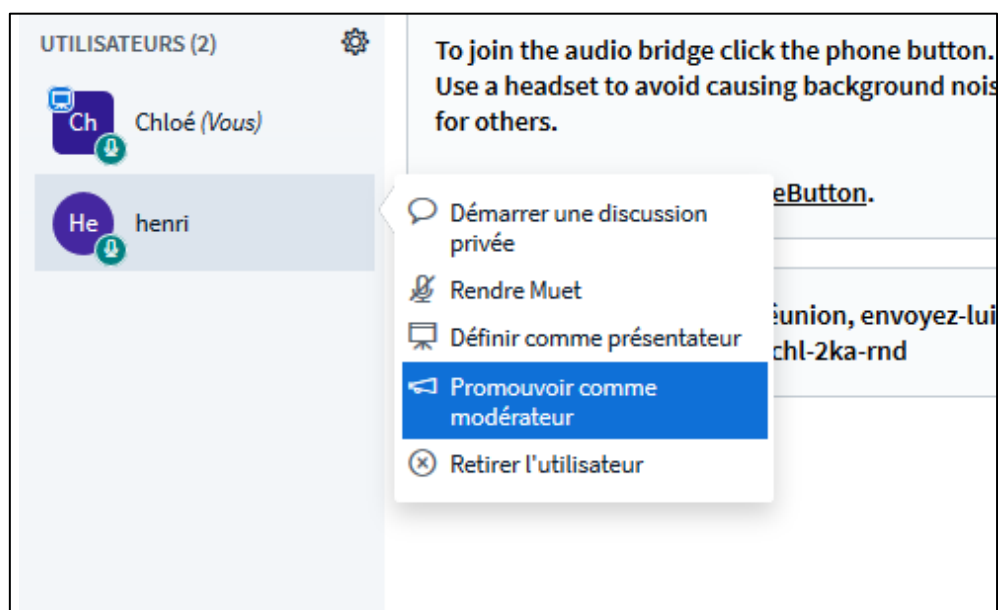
UTILISATEURS (2)

Ch Chloé (Vous)

He henri

To join the audio bridge click the phone button. Use a headset to avoid causing background nois for others.

eButton.

éunion, envoyez-lui chl-2ka-rnd

Démarrer une discussion privée

Rendre Muet

Définir comme présentateur

Promouvoir comme modérateur

Retirer l'utilisateur